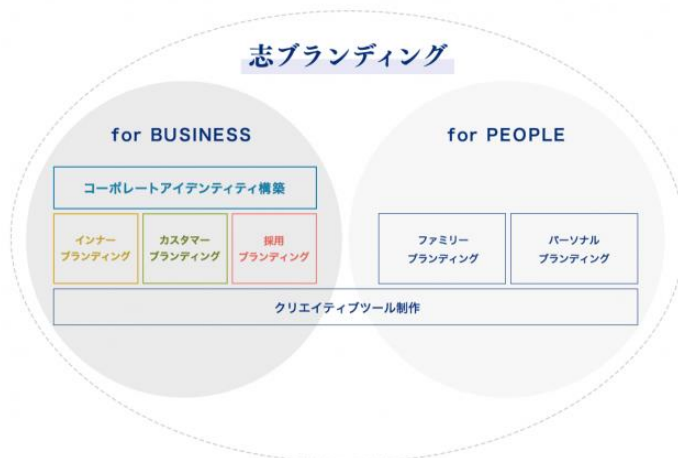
志ブランディング

for BUSINESS

コーポレートアイデンティティ構築

インナー
ブランディング

カスタマー
ブランディング

採用
ブランディング

for PEOPLE

ファミリー
ブランディング

パーソナル
ブランディング

クリエイティブツール制作